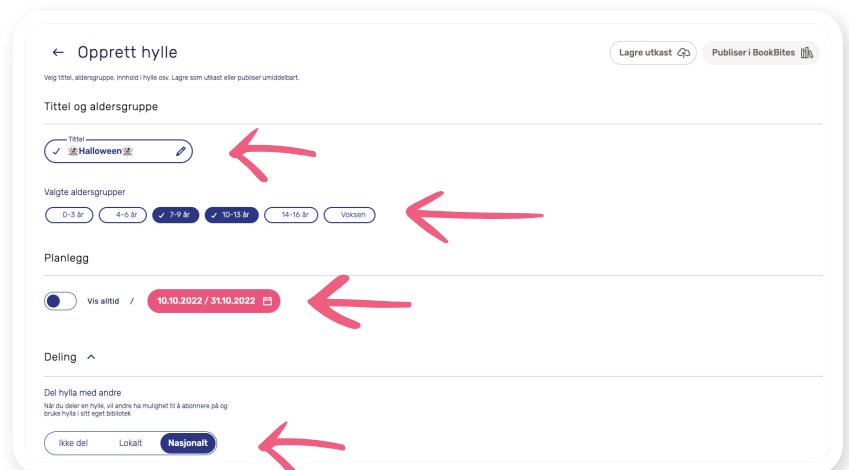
← Opprett hylle

Lagre utkast

Publiser i BookBites

Velg tittel, aldersgruppe, innhold i hylle osv. Lagre som utkast eller publiser umiddelbart.

Tittel og aldersgruppe

Tittel

✓ Halloween

Valgte aldersgrupper

0-3 år
4-6 år
✓ 7-9 år
✓ 10-13 år
14-16 år
Voksen

Planlegg

Vis alltid /

10.10.2022 / 31.10.2022

Deling

Del hylla med andre

Når du deler en hylle, vil andre ha mulighet til å abonnere på og bruke hylla i sitt eget bibliotek

Ikke del
Lokalt
Nasjonalt